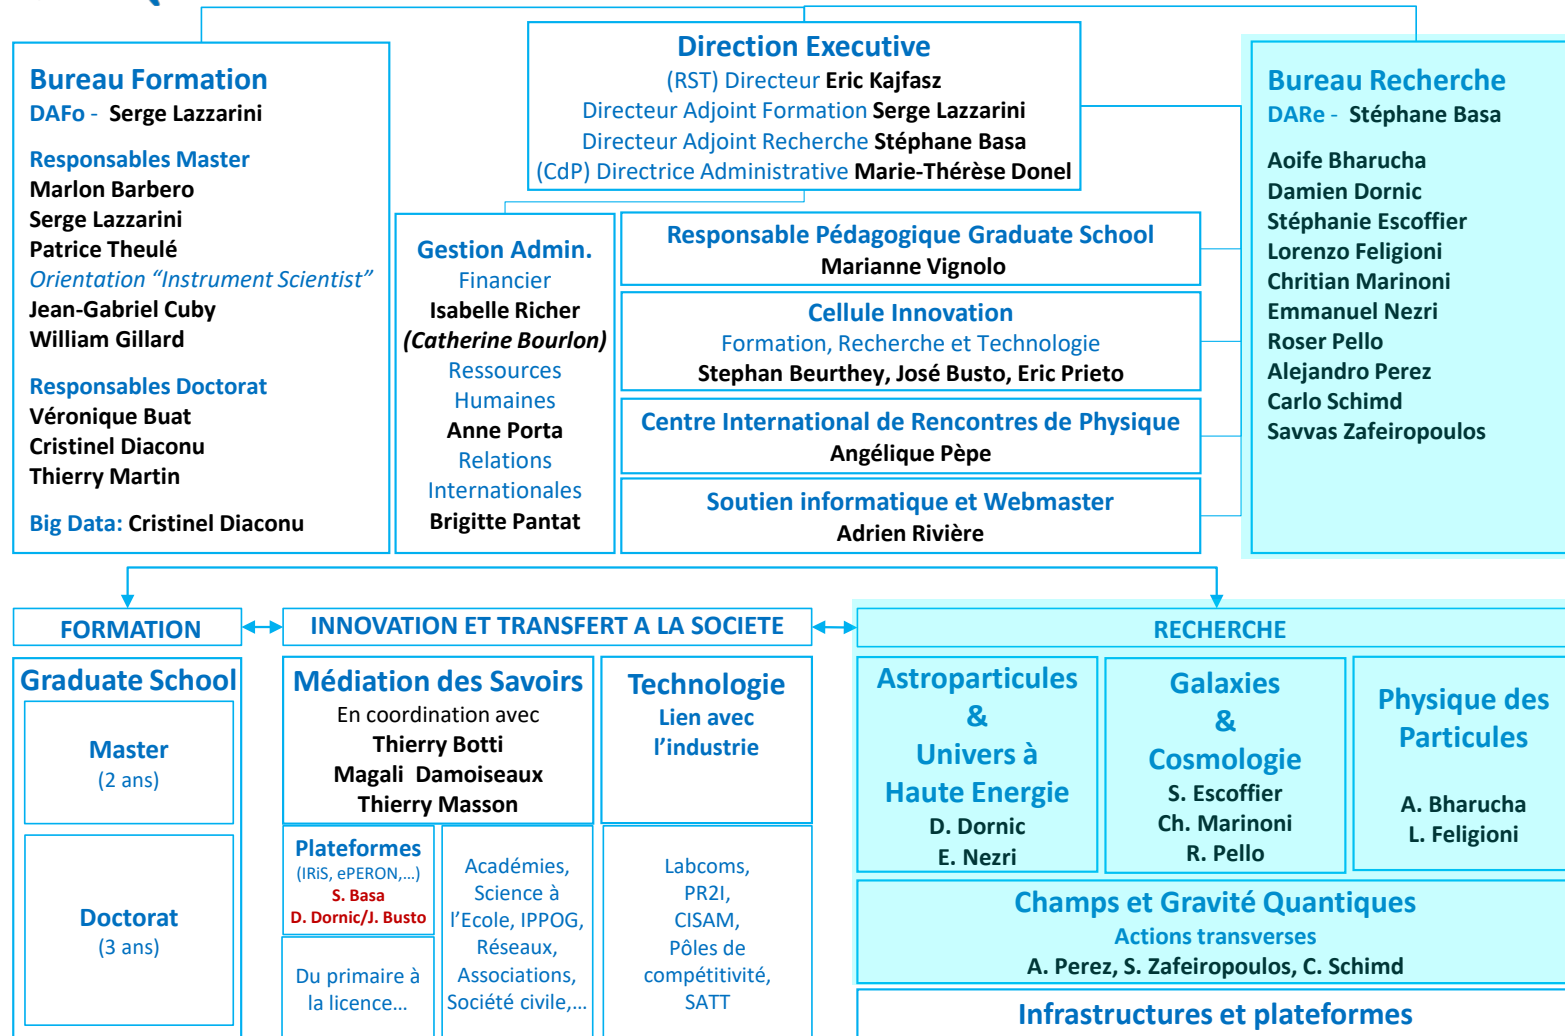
Bureau Formation
DAFo - Serge Lazzarini

Responsables Master
Marlon Barbero
Serge Lazzarini
Patrice Theulé
Orientation “Instrument Scientist”
Jean-Gabriel Cuby
William Gillard

Responsables Doctorat
Véronique Buat
Cristinel Diaconu
Thierry Martin

Big Data: Cristinel Diaconu

Direction Executive
(RST) Directeur Eric Kajfasz
Directeur Adjoint Formation Serge Lazzarini
Directeur Adjoint Recherche Stéphane Basa
(CdP) Directrice Administrative Marie-Thérèse Donel

Gestion Admin.
Financier
Isabelle Richer
(Catherine Bourlon)
Ressources Humaines
Anne Porta
Relations Internationales
Brigitte Pantat

Responsable Pédagogique Graduate School
Marianne Vignolo

Cellule Innovation
Formation, Recherche et Technologie
Stephan Beurthey, José Busto, Eric Prieto

Centre International de Rencontres de Physique
Angélique Pèpe

Soutien informatique et Webmaster
Adrien Rivière

Bureau Recherche
DARe - Stéphane Basa

Aoife Bharucha
Damien Dornic
Stéphanie Escoffier
Lorenzo Feligioni
Chritian Marinoni
Emmanuel Nezri
Roser Pello
Alejandro Perez
Carlo Schimd
Savvas Zafeiropoulos

FORMATION

INNOVATION ET TRANSFERT A LA SOCIETE

RECHERCHE

Graduate School
Master
(2 ans)
Doctorat
(3 ans)

Médiation des Savoirs
En coordination avec
Thierry Botti
Magali Damoiseaux
Thierry Masson

Technologie
Lien avec l’industrie

Plateformes
(IRiS, ePERON,…)
S. Basa
D. Dornic/J. Busto

Du primaire à la licence…

Académies, Science à l’Ecole, IPPOG, Réseaux, Associations, Société civile,…

Labcoms, PR2I, CISAM, Pôles de compétitivité, SATT

Astroparticules & Univers à Haute Energie
D. Dornic
E. Nezri

Galaxies & Cosmologie
S. Escoffier
Ch. Marinoni
R. Pello

Physique des Particules
A. Bharucha
L. Feligioni

Champs et Gravité Quantiques
Actions transverses
A. Perez, S. Zafeiropoulos, C. Schimd

Infrastructures et plateformes